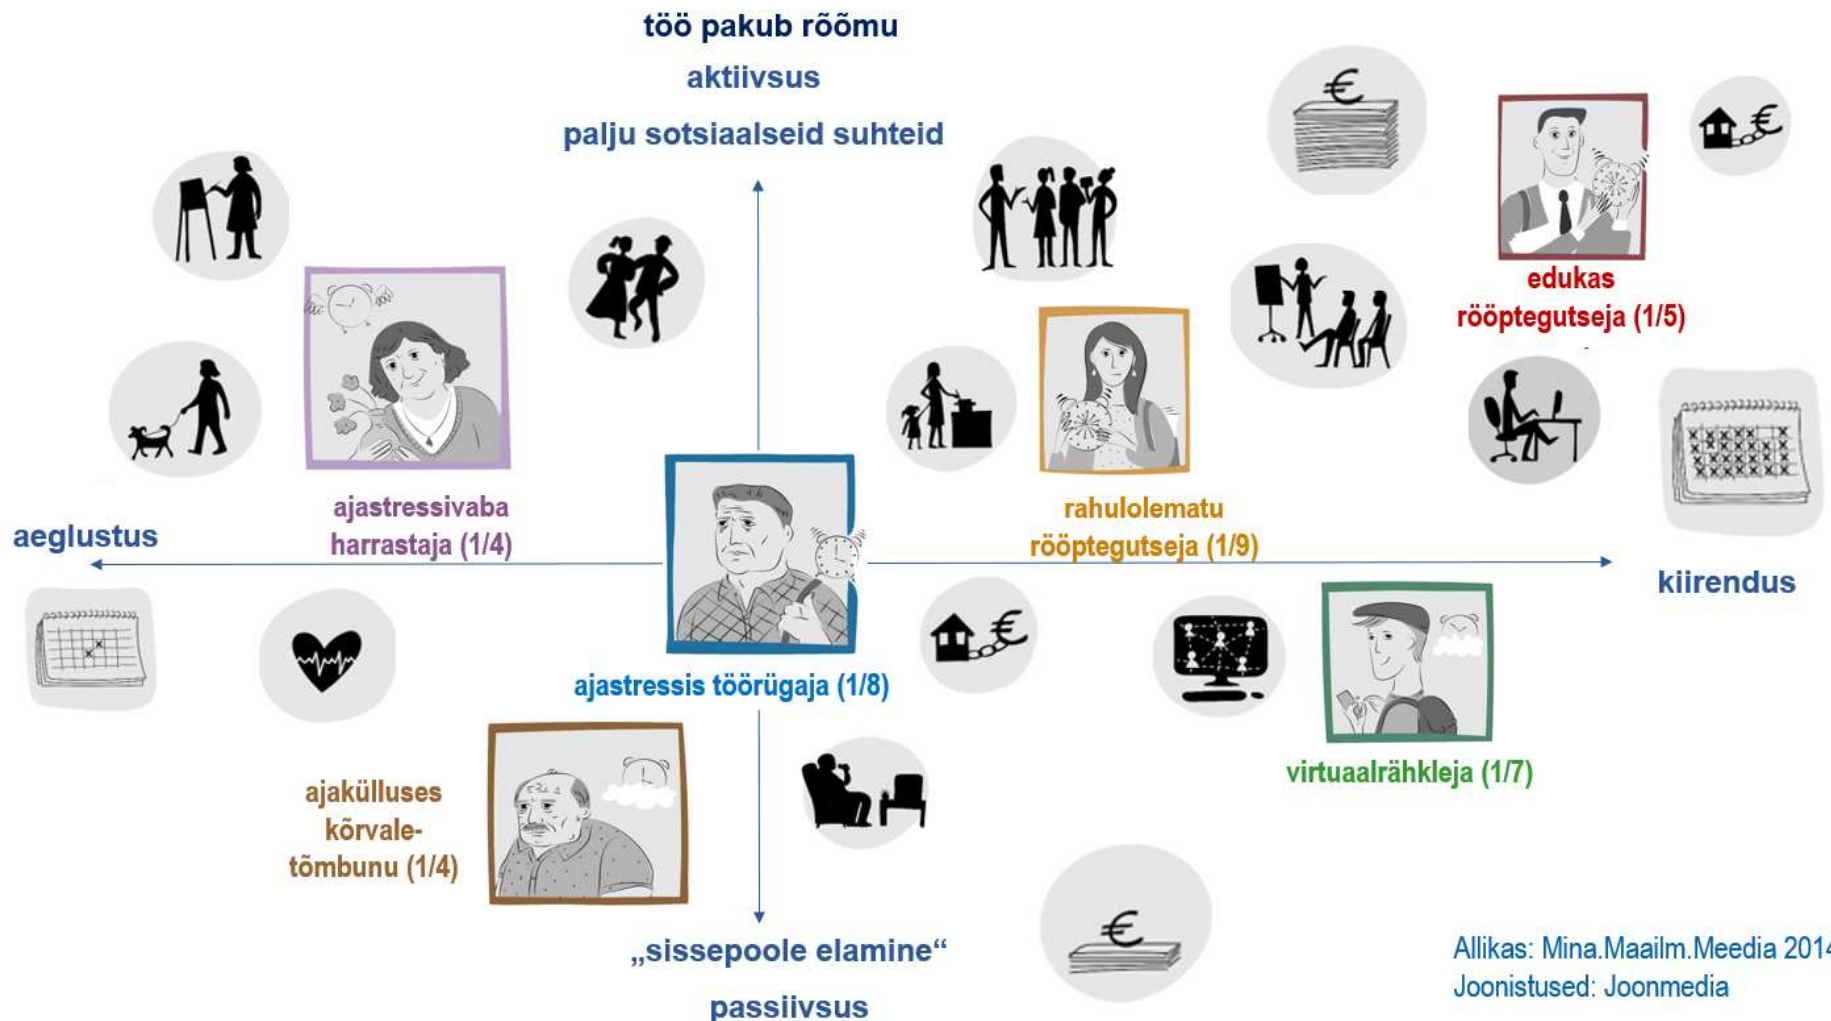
töö pakub rõõmu

aktiivsus

palju sotsiaalseid suhteid

edukas rööptegutseja (1/5)

ajastressivaba harrastaja (1/4)

rahulolematu rööptegutseja (1/9)

aeglustus

kiirendus

ajastressis töörügaja (1/8)

virtuaalrähkleja (1/7)

ajakülluses kõrvaletõmbunu (1/4)

„sissepoole elamine“

passiivsus

Allikas: Mina.Maailm.Meedia 2014
Joonistused: Joonmedia